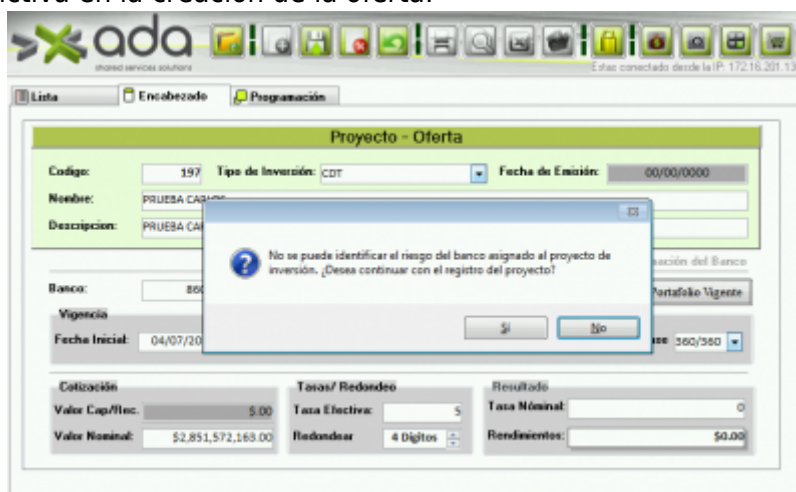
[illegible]ctiva en la creación de la oferta.

ada
shared services solutions

Estas conectado desde la IP: 172.16.201.13

Lista | Encabezado | Programación

Proyecto - Oferta

Codigo: 197 | Tipo de Inversión: CDT | Fecha de Emisión: 00/00/0000

Nombre: PRUEBA CA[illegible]

Descripcion: PRUEBA CA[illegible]

No se puede identificar el riesgo del banco asignado al proyecto de inversión. ¿Desea continuar con el registro del proyecto?

Si | No

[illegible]ación del Banco

Banco: 86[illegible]

Portafolio Vigente

Vigencia

Fecha Inicial: 04/07/20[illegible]

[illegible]se 360/360

Cotización

Valor Cap/Rec. 5.00

Valor Nominal: $2,851,572,168.00

Tasas/ Redondeo

Tasa Efectiva: 5

Redondear 4 Digitos

Resultado

Tasa Nóminal: 0

Rendimientos: $0.00